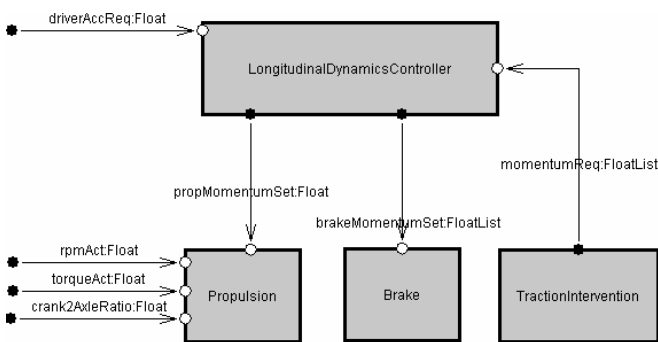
driverAccReq:Float

LongitudinalDynamicsController

propMomentumSet:Float

brakeMomentumSet:FloatList

momentumReq:FloatList

rpmAct:Float

torqueAct:Float

crank2AxleRatio:Float

Propulsion

Brake

TractionIntervention